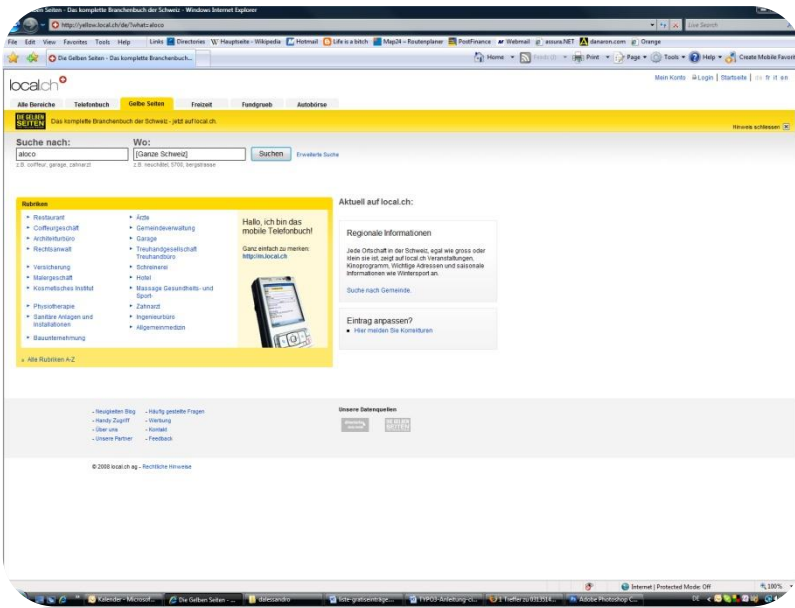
Gelben Seiten - Das komplette Branchenbuch der Schweiz - Windows Internet Explorer

http://yellow.local.ch/de/?what=aloco

Live Search

File Edit View Favorites Tools Help Links Directories Hauptseite - Wikipedia Hotmail Life is a bitch Map24 – Routenplaner PostFinance Webmail assura.NET danaron.com Orange

Die Gelben Seiten - Das komplette Branchenbuch...

Home Feeds (J) Print Page Tools Help Create Mobile Favorit

local.ch

Mein Konto Login | Startseite | de fr it en

Alle Bereiche Telefonbuch Gelbe Seiten Freizeit Fundgrueb Autobörse

DIE GELBEN SEITEN Das komplette Branchenbuch der Schweiz - jetzt auf local.ch.

Hinweis schliessen

Suche nach:
aloco
z.B. coiffeur, garage, zahnarzt

Wo:
[Ganze Schweiz]
z.B. neuchâtel, 5700, bergstrasse

Suchen Erweiterte Suche

Rubriken

Restaurant
Coiffeurgeschäft
Architekturbüro
Rechtsanwalt
Versicherung
Malergeschäft
Kosmetisches Institut
Physiotherapie
Sanitäre Anlagen und Installationen
Bauunternehmung

Ärzte
Gemeindeverwaltung
Garage
Treuhandgesellschaft Treuhandbüro
Schreinerei
Hotel
Massage Gesundheits- und Sport-
Zahnarzt
Ingenieurbüro
Allgemeinmedizin

Hallo, ich bin das mobile Telefonbuch!

Ganz einfach zu merken: http://m.local.ch

Alle Rubriken A-Z

Aktuell auf local.ch:

Regionale Informationen

Jede Ortschaft in der Schweiz, egal wie gross oder klein sie ist, zeigt auf local.ch Veranstaltungen, Kinoprogramm, Wichtige Adressen und saisonale Informationen wie Wintersport an.

Suche nach Gemeinde.

Eintrag anpassen?

Hier melden Sie Korrekturen

Neuigkeiten Blog
Handy Zugriff
User una
Unsere Partner

Häufig gestellte Fragen
Werbung
Kontakt
Feedback

Unsere Datenquellen

© 2008 local.ch ag - Rechtliche Hinweise

Internet | Protected Mode: Off 100%

Kalender - Microsof... Die Gelben Seiten - ... dalessandro liste-gratiseinträge... TYPO3-Anleitung-ch... 1 Treffer zu 031354... Adobe Photoshop C... DE